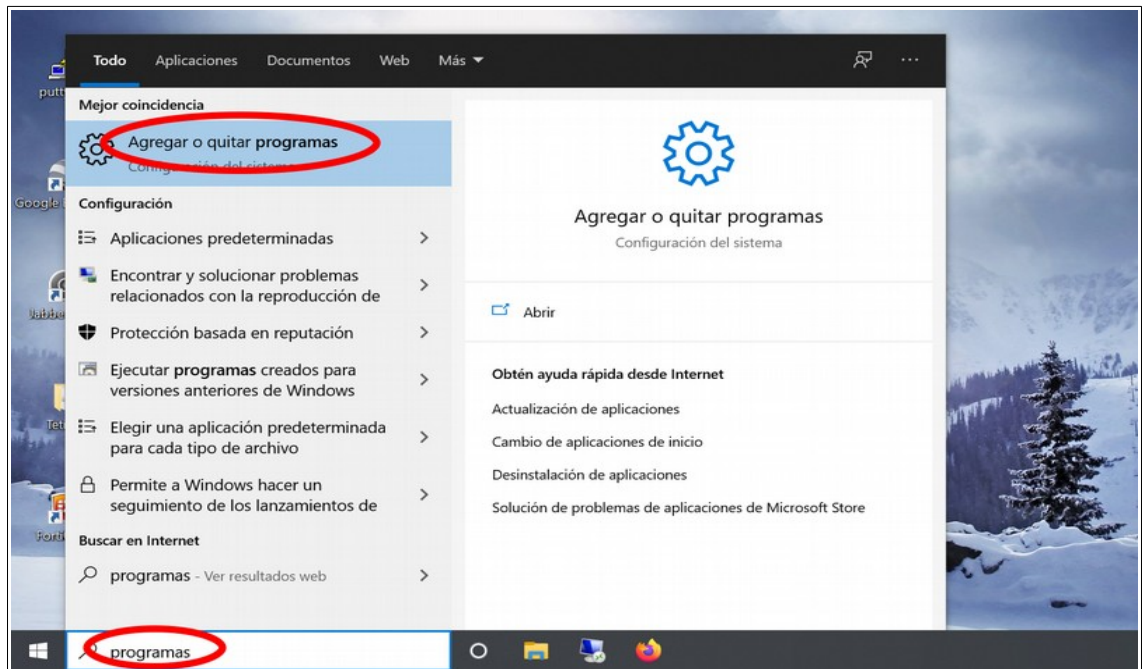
Todo Aplicaciones Documentos Web Más

putt

Mejor coincidencia

Agregar o quitar **programas**

Configuración del sistema

Google

Configuración

Aplicaciones predeterminadas

Encontrar y solucionar problemas relacionados con la reproducción de

Jabbe

Protección basada en reputación

Ejecutar **programas** creados para versiones anteriores de Windows

Tet

Elegir una aplicación predeterminada para cada tipo de archivo

Permite a Windows hacer un seguimiento de los lanzamientos de

Forti

Buscar en Internet

programas - Ver resultados web

Agregar o quitar programas

Configuración del sistema

Abrir

Obtén ayuda rápida desde Internet

Actualización de aplicaciones

Cambio de aplicaciones de inicio

Desinstalación de aplicaciones

Solución de problemas de aplicaciones de Microsoft Store

programas